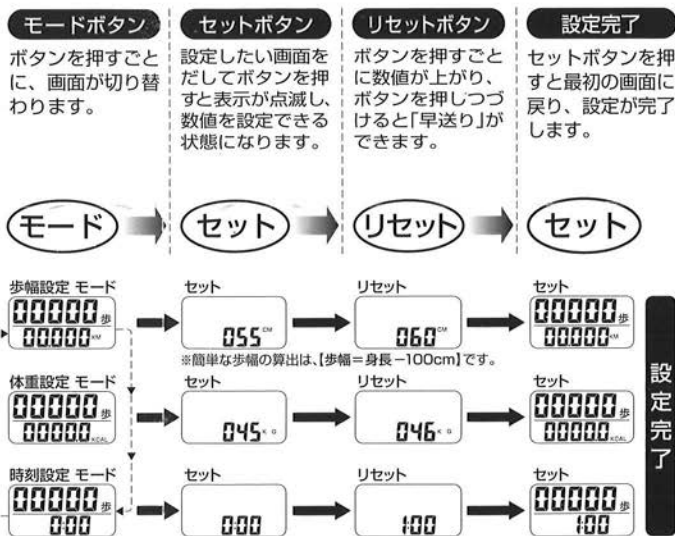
モードボタン
ボタンを押すごとに、画面が切り替わります。

セットボタン
設定したい画面をだしてボタンを押すと表示が点滅し、数値を設定できる状態になります。

リセットボタン
ボタンを押すごとに数値が上がり、ボタンを押しつづけると「早送り」ができます。

設定完了
セットボタンを押すと最初の画面に戻り、設定が完了します。

モード
セット
リセット
セット

歩幅設定 モード
00000 歩
00.000 KM
セット
055 CM
リセット
060 CM
セット
00000 歩
00.000 KM
※簡単な歩幅の算出は、【歩幅＝身長－100cm】です。

体重設定 モード
00000 歩
00000.0 KCAL
セット
045 KG
リセット
046 KG
セット
00000 歩
00000.0 KCAL

時刻設定 モード
00000 歩
0:00
セット
0:00
リセット
1:00
セット
00000 歩
1:00

設定完了